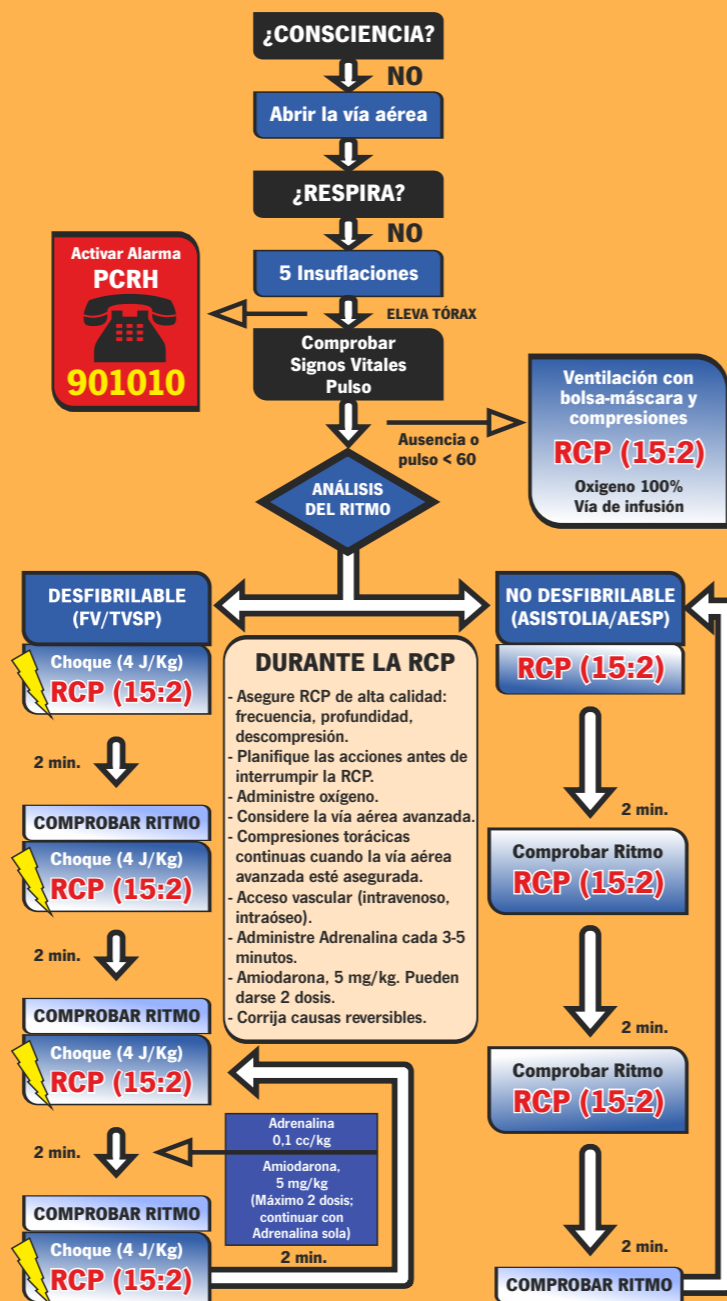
¿CONSCIENCIA?

NO

Abrir la vía aérea

¿RESPIRA?

NO

5 Insuflaciones

Activar Alarma
PCRH
901010

ELEVA TÓRAX

Comprobar
Signos Vitales
Pulso

Ausencia o pulso < 60

Ventilación con bolsa-máscara y compresiones
RCP (15:2)
Oxigeno 100%
Vía de infusión

ANÁLISIS
DEL RITMO

DESFIBRILABLE
(FV/TVSP)

NO DESFIBRILABLE
(ASISTOLIA/AESP)

Choque (4 J/Kg)
RCP (15:2)

2 min.

COMPROBAR RITMO

Choque (4 J/Kg)
RCP (15:2)

2 min.

COMPROBAR RITMO

Choque (4 J/Kg)
RCP (15:2)

2 min.

COMPROBAR RITMO

Choque (4 J/Kg)
RCP (15:2)

DURANTE LA RCP
- Asegure RCP de alta calidad: frecuencia, profundidad, descompresión.
- Planifique las acciones antes de interrumpir la RCP.
- Administre oxígeno.
- Considere la vía aérea avanzada.
- Compresiones torácicas continuas cuando la vía aérea avanzada esté asegurada.
- Acceso vascular (intravenoso, intraóseo).
- Administre Adrenalina cada 3-5 minutos.
- Amiodarona, 5 mg/kg. Pueden darse 2 dosis.
- Corrija causas reversibles.

Adrenalina
0,1 cc/kg

Amiodarona,
5 mg/kg
(Máximo 2 dosis; continuar con Adrenalina sola)

2 min.

RCP (15:2)

2 min.

Comprobar Ritmo
RCP (15:2)

2 min.

Comprobar Ritmo
RCP (15:2)

2 min.

COMPROBAR RITMO